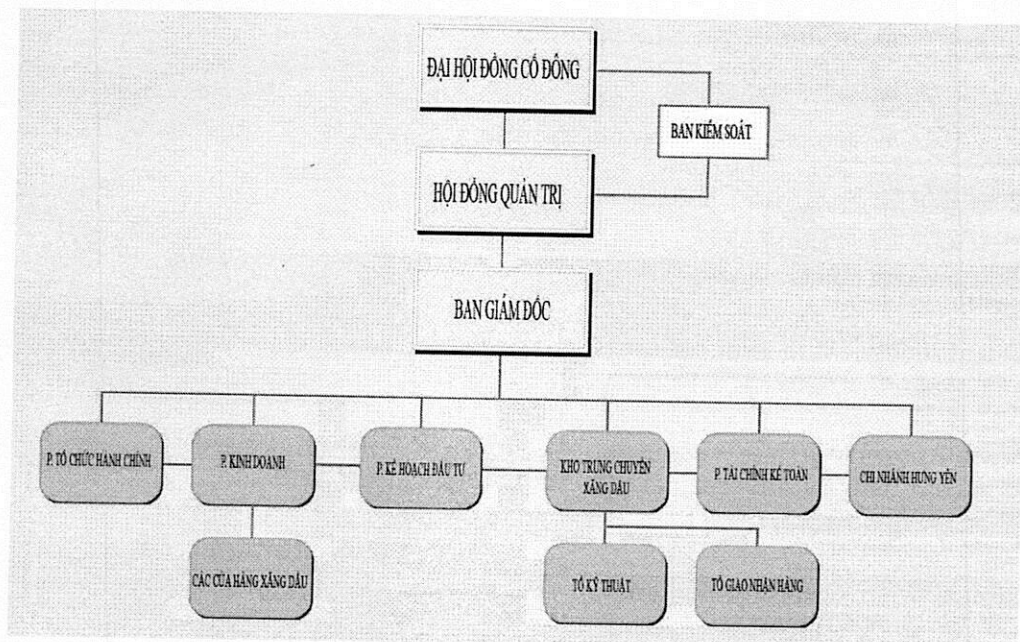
ĐẠI HỘI ĐỒNG CỔ ĐÔNG

BAN KIỂM SOÁT

HỘI ĐỒNG QUẢN TRỊ

BAN GIÁM ĐỐC

P. TỔ CHỨC HÀNH CHÍNH

P. KINH DOANH

P. KẾ HOẠCH ĐẦU TƯ

KHO TRUNG CHUYỂN XĂNG DẦU

P. TÀI CHÍNH KẾ TOÁN

CHI NHÁNH HƯNG YÊN

CÁC CỬA HÀNG XĂNG DẦU

TỔ KỸ THUẬT

TỔ GIAO NHẬN HÀNG